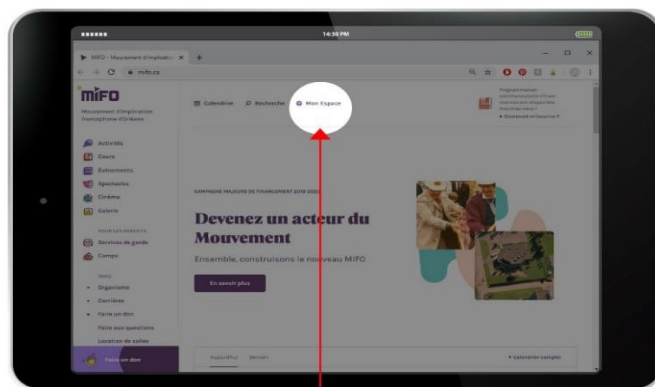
14:30 PM

MIFO - Mouvement d'implicatio ×

mifo.ca

mifo

Mouvement d'implication francophone d'Orléans

Calendrier
Recherche
Mon Espace

Activités
Cours
Événements
Spectacles
Cinéma
Galerie

POUR LES PARENTS
Services de garde
Camps

MIFO
Organisme
Carrières
Faire un don
Foire aux questions
Location de salles

Faire un don

CAMPAGNE MAJEURE DE FINANCEMENT 2019-2022

Devenez un acteur du Mouvement

Ensemble, construisons le nouveau MIFO

En savoir plus

Aujourd'hui
Demain

Calendrier complet